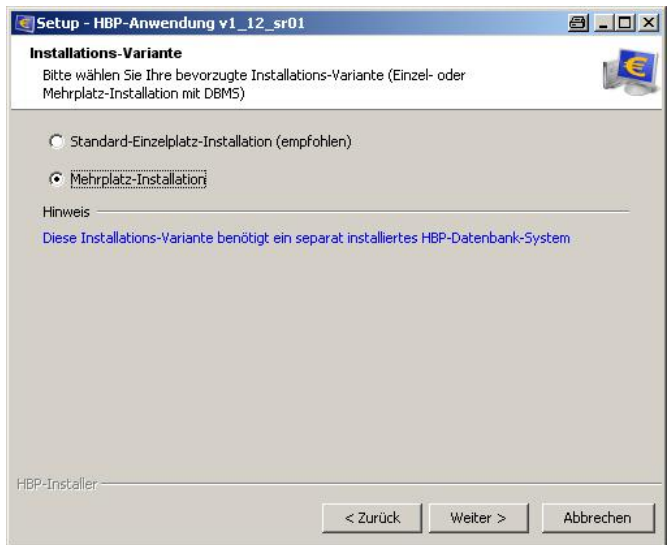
Setup - HBP-Anwendung v1_12_sr01

Installations-Variante

Bitte wählen Sie Ihre bevorzugte Installations-Variante (Einzel- oder Mehrplatz-Installation mit DBMS)

Standard-Einzelplatz-Installation (empfohlen)

Mehrplatz-Installation

Hinweis

Diese Installations-Variante benötigt ein separat installiertes HBP-Datenbank-System

HBP-Installer

< Zurück

Weiter >

Abbrechen